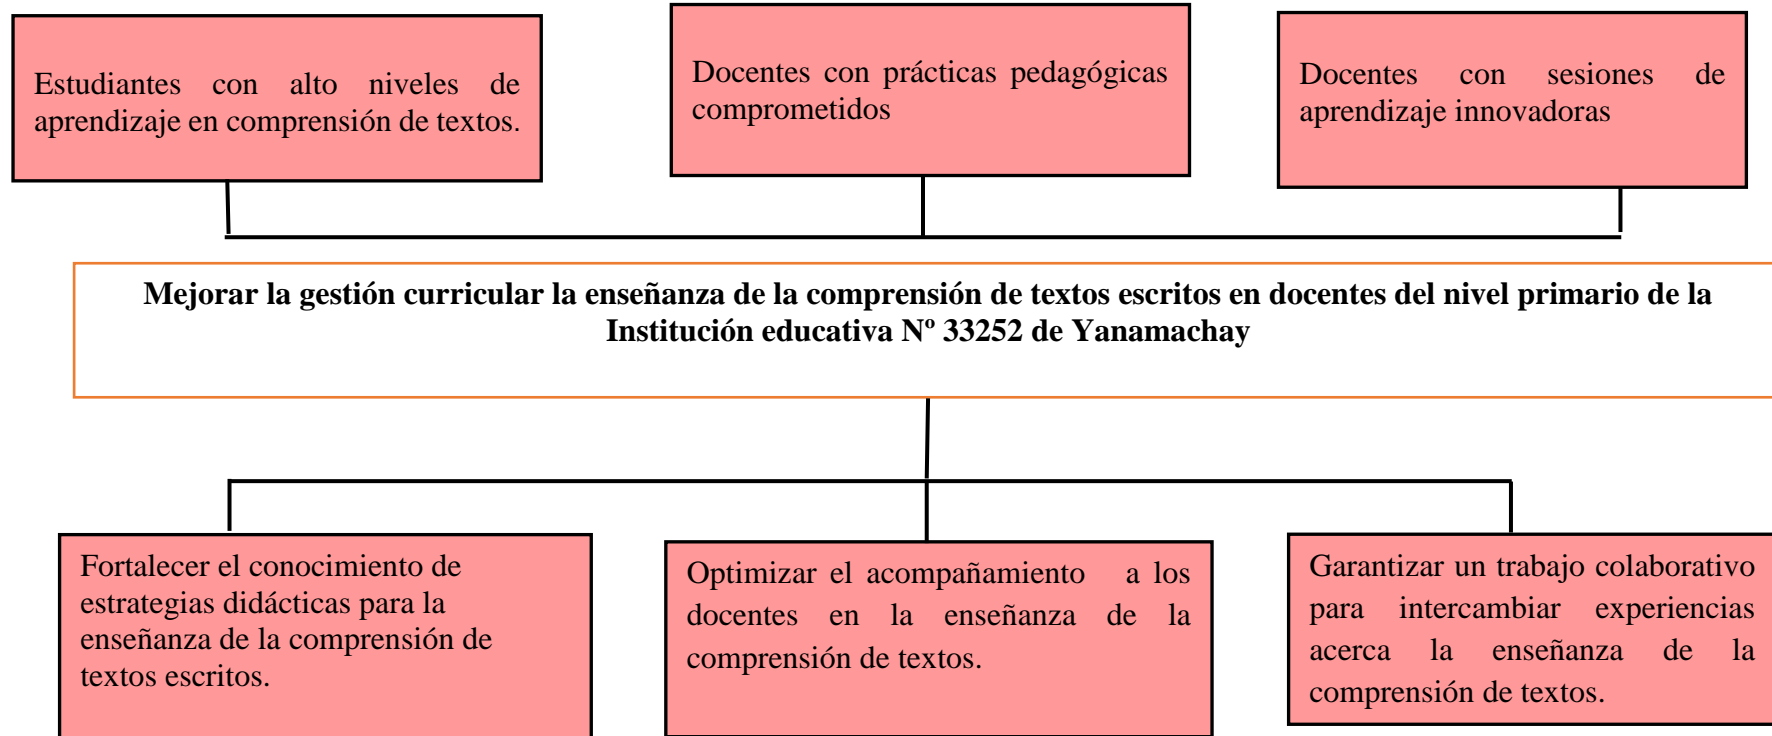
Estudiantes con alto niveles de aprendizaje en comprensión de textos.

Docentes con prácticas pedagógicas comprometidos

Docentes con sesiones de aprendizaje innovadoras

**Mejorar la gestión curricular la enseñanza de la comprensión de textos escritos en docentes del nivel primario de la Institución educativa Nº 33252 de Yanamachay**

Fortalecer el conocimiento de estrategias didácticas para la enseñanza de la comprensión de textos escritos.

Optimizar el acompañamiento a los docentes en la enseñanza de la comprensión de textos.

Garantizar un trabajo colaborativo para intercambiar experiencias acerca la enseñanza de la comprensión de textos.